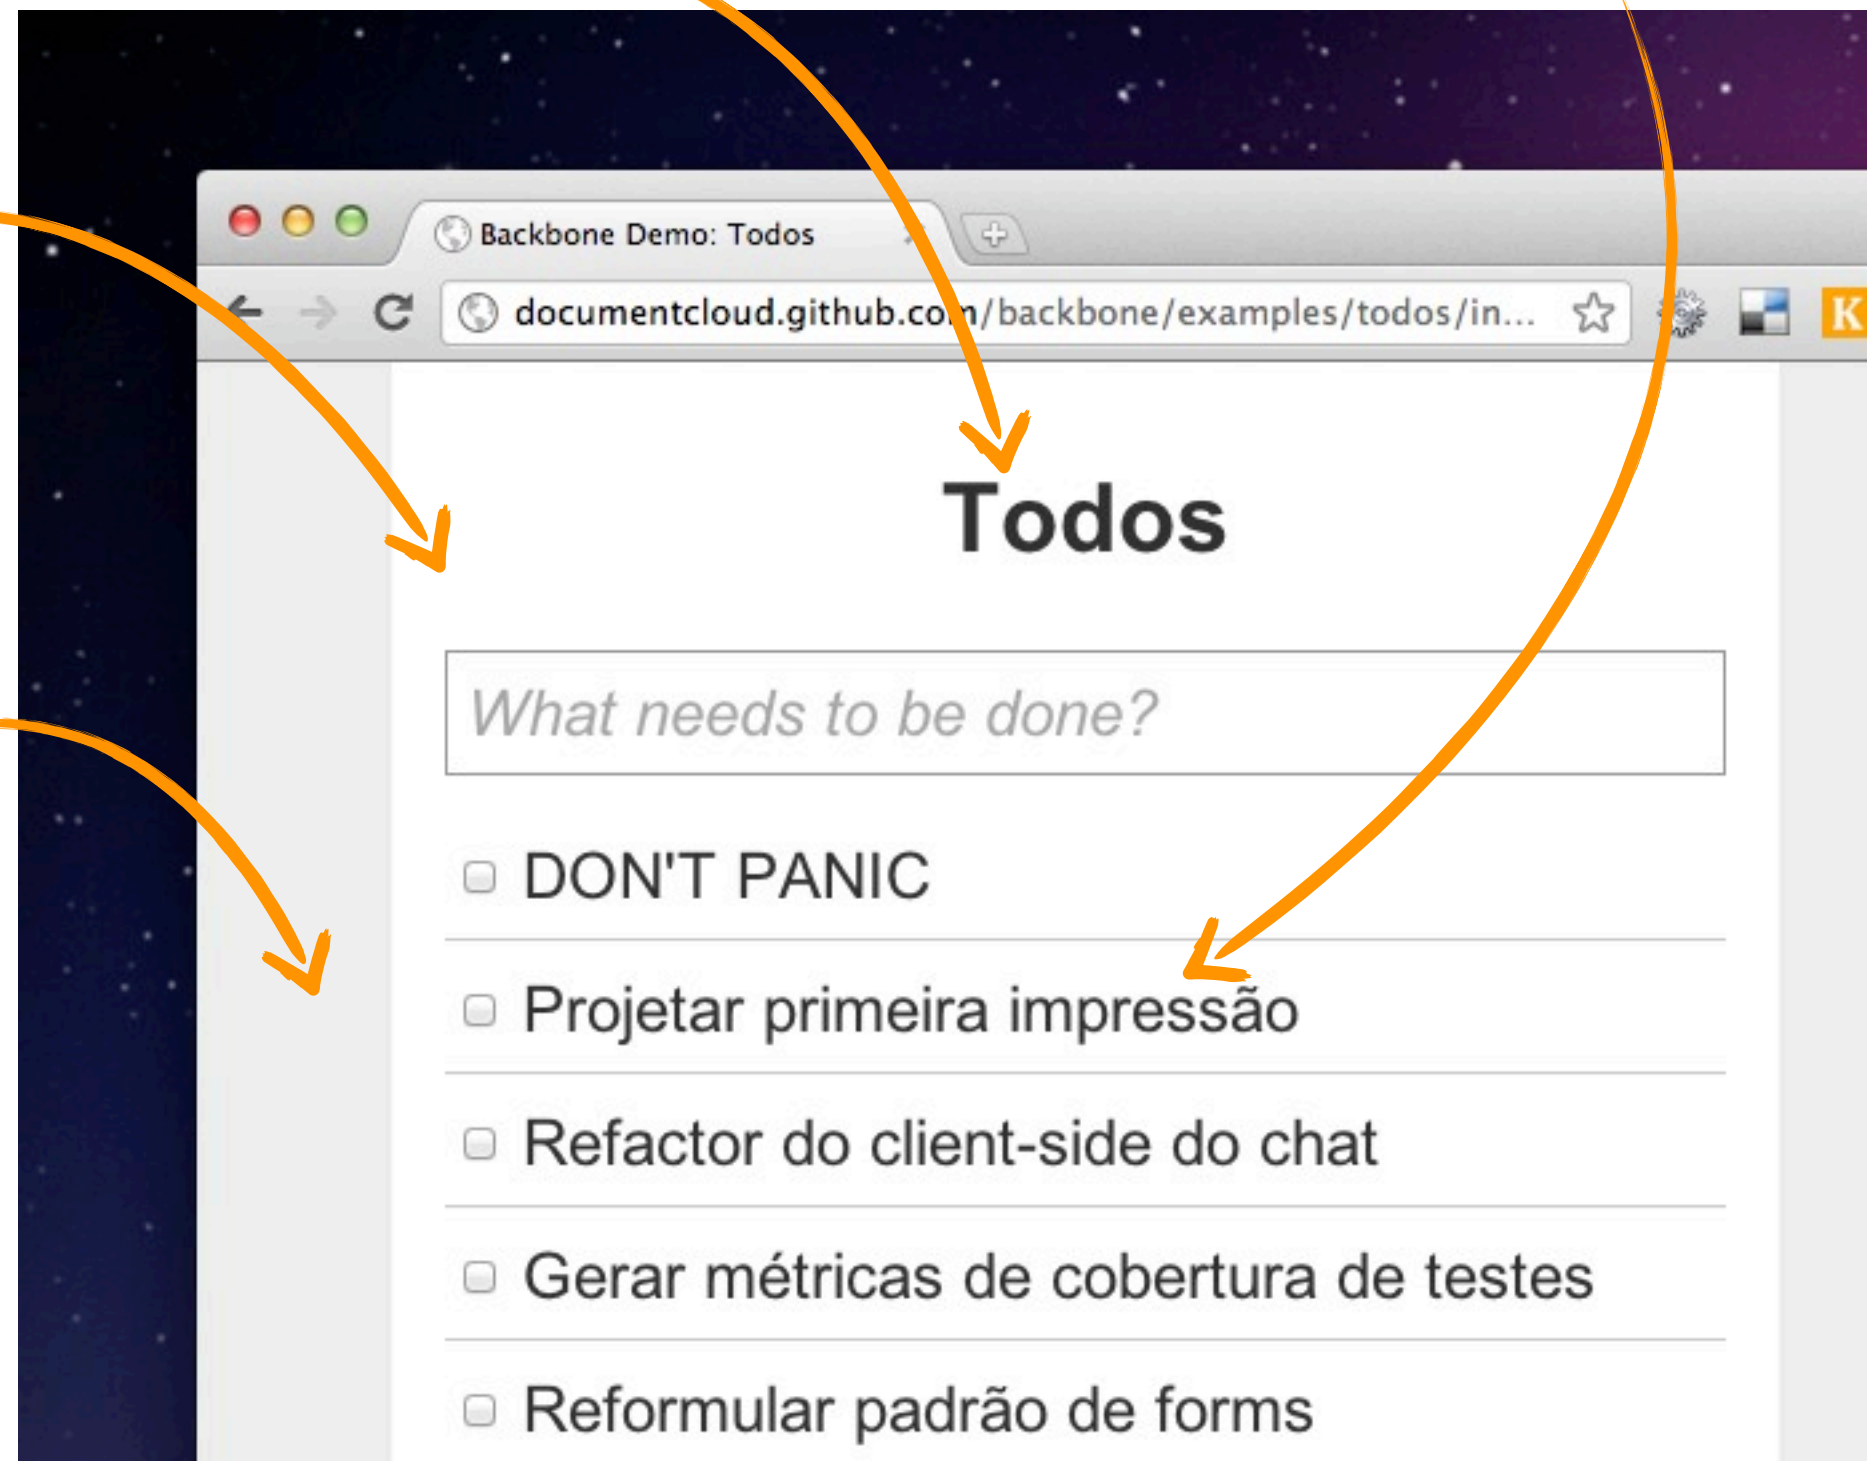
Backbone Demo: Todos

documentcloud.github.com/backbone/examples/todos/in...

K

Todos

What needs to be done?

DON'T PANIC

Projetar primeira impressão

Refactor do client-side do chat

Gerar métricas de cobertura de testes

Reformular padrão de forms